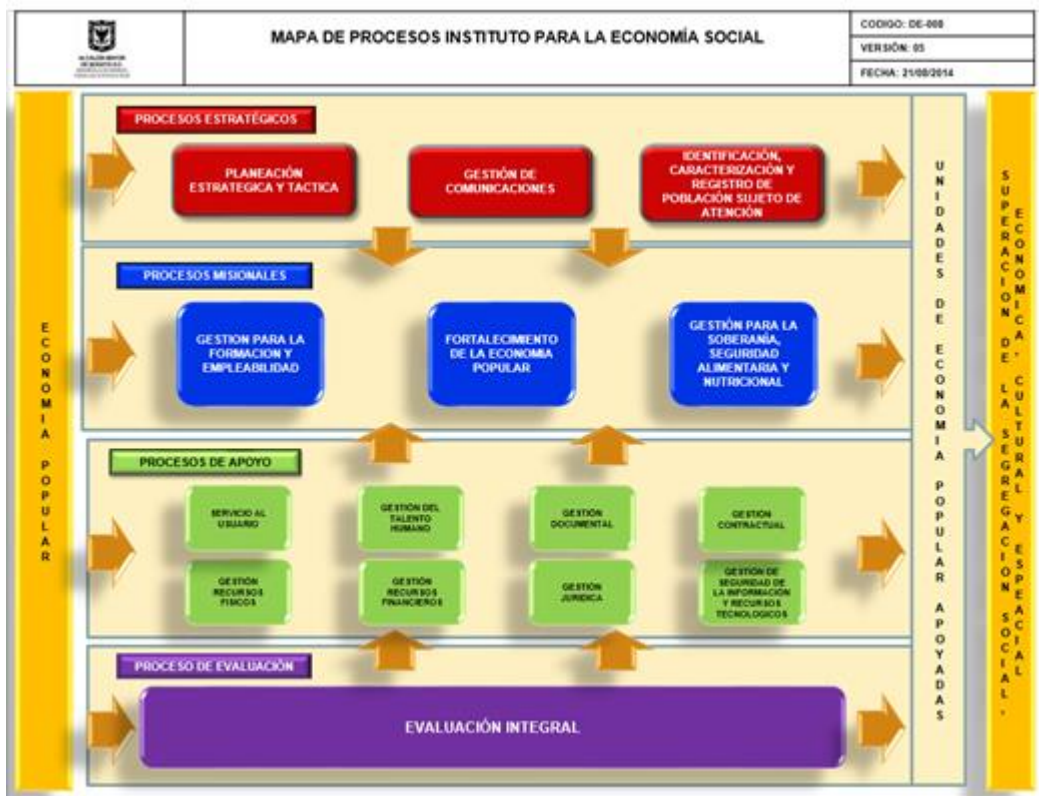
ALCALDÍA MAYOR DE BOGOTÁ D.C. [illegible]

MAPA DE PROCESOS INSTITUTO PARA LA ECONOMÍA SOCIAL

CODIGO: DE-008
VERSIÓN: 05
FECHA: 21/08/2014

ECONOMIA POPULAR

PROCESOS ESTRATÉGICOS

PLANEACIÓN ESTRATEGICA Y TACTICA

GESTIÓN DE COMUNICACIONES

IDENTIFICACIÓN, CARACTERIZACIÓN Y REGISTRO DE POBLACIÓN SUJETO DE ATENCIÓN

PROCESOS MISIONALES

GESTION PARA LA FORMACION Y EMPLEABILIDAD

FORTALECIMIENTO DE LA ECONOMIA POPULAR

GESTIÓN PARA LA SOBERANÍA, SEGURIDAD ALIMENTARIA Y NUTRICIONAL

PROCESOS DE APOYO

SERVICIO AL USUARIO

GESTION DEL TALENTO HUMANO

GESTION DOCUMENTAL

GESTION CONTRACTUAL

GESTION RECURSOS FISICOS

GESTION RECURSOS FINANCIEROS

GESTION JURIDICA

GESTION DE SEGURIDAD DE LA INFORMACION Y RECURSOS TECNOLOGICOS

PROCESO DE EVALUACIÓN

EVALUACIÓN INTEGRAL

UNIDADES DE ECONOMIA POPULAR APOYADAS

SUPERACION DE LA SEGREGACION SOCIAL, ECONOMICA, CULTURAL Y ESPACIAL